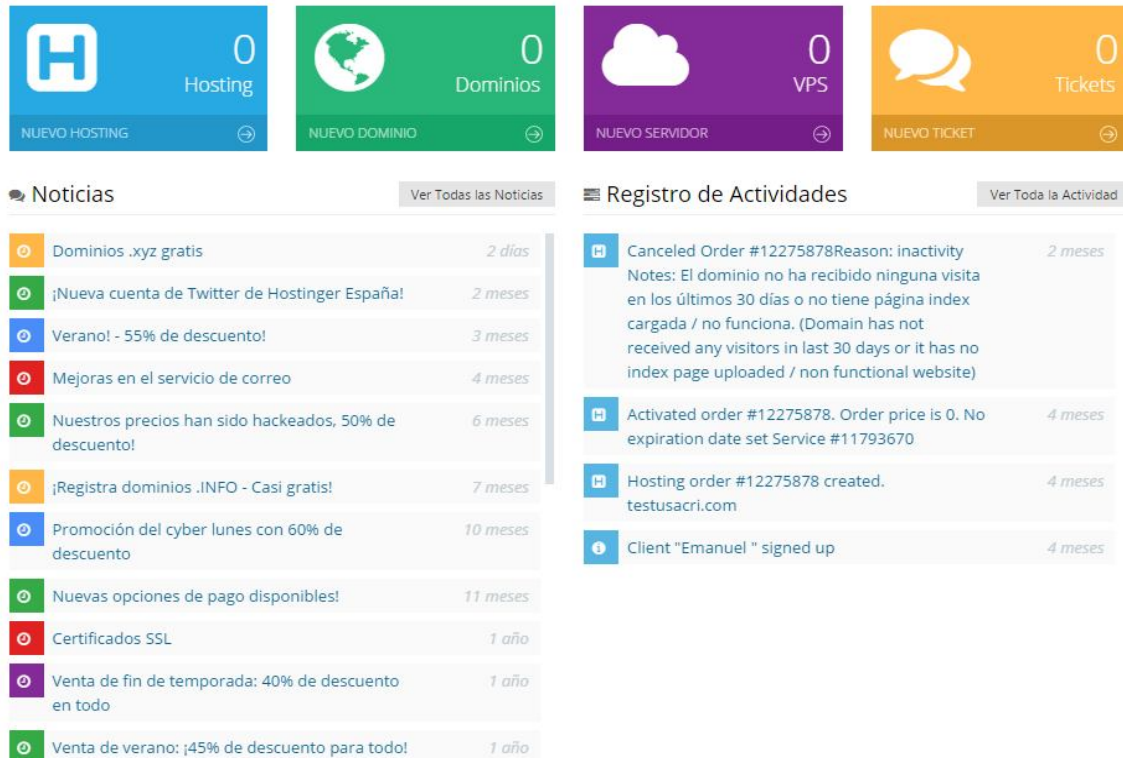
0
Hosting
NUEVO HOSTING

0
Dominios
NUEVO DOMINIO

0
VPS
NUEVO SERVIDOR

0
Tickets
NUEVO TICKET

Noticias
Ver Todas las Noticias

Dominios .xyz gratis 2 días
¡Nueva cuenta de Twitter de Hostinger España! 2 meses
Verano! - 55% de descuento! 3 meses
Mejoras en el servicio de correo 4 meses
Nuestros precios han sido hackeados, 50% de descuento! 6 meses
¡Registra dominios .INFO - Casi gratis! 7 meses
Promoción del cyber lunes con 60% de descuento 10 meses
Nuevas opciones de pago disponibles! 11 meses
Certificados SSL 1 año
Venta de fin de temporada: 40% de descuento en todo 1 año
Venta de verano: ¡45% de descuento para todo! 1 año

Registro de Actividades
Ver Toda la Actividad

Canceled Order #12275878Reason: inactivity Notes: El dominio no ha recibido ninguna visita en los últimos 30 días o no tiene página index cargada / no funciona. (Domain has not received any visitors in last 30 days or it has no index page uploaded / non functional website) 2 meses
Activated order #12275878. Order price is 0. No expiration date set Service #11793670 4 meses
Hosting order #12275878 created. testusacri.com 4 meses
Client "Emanuel " signed up 4 meses